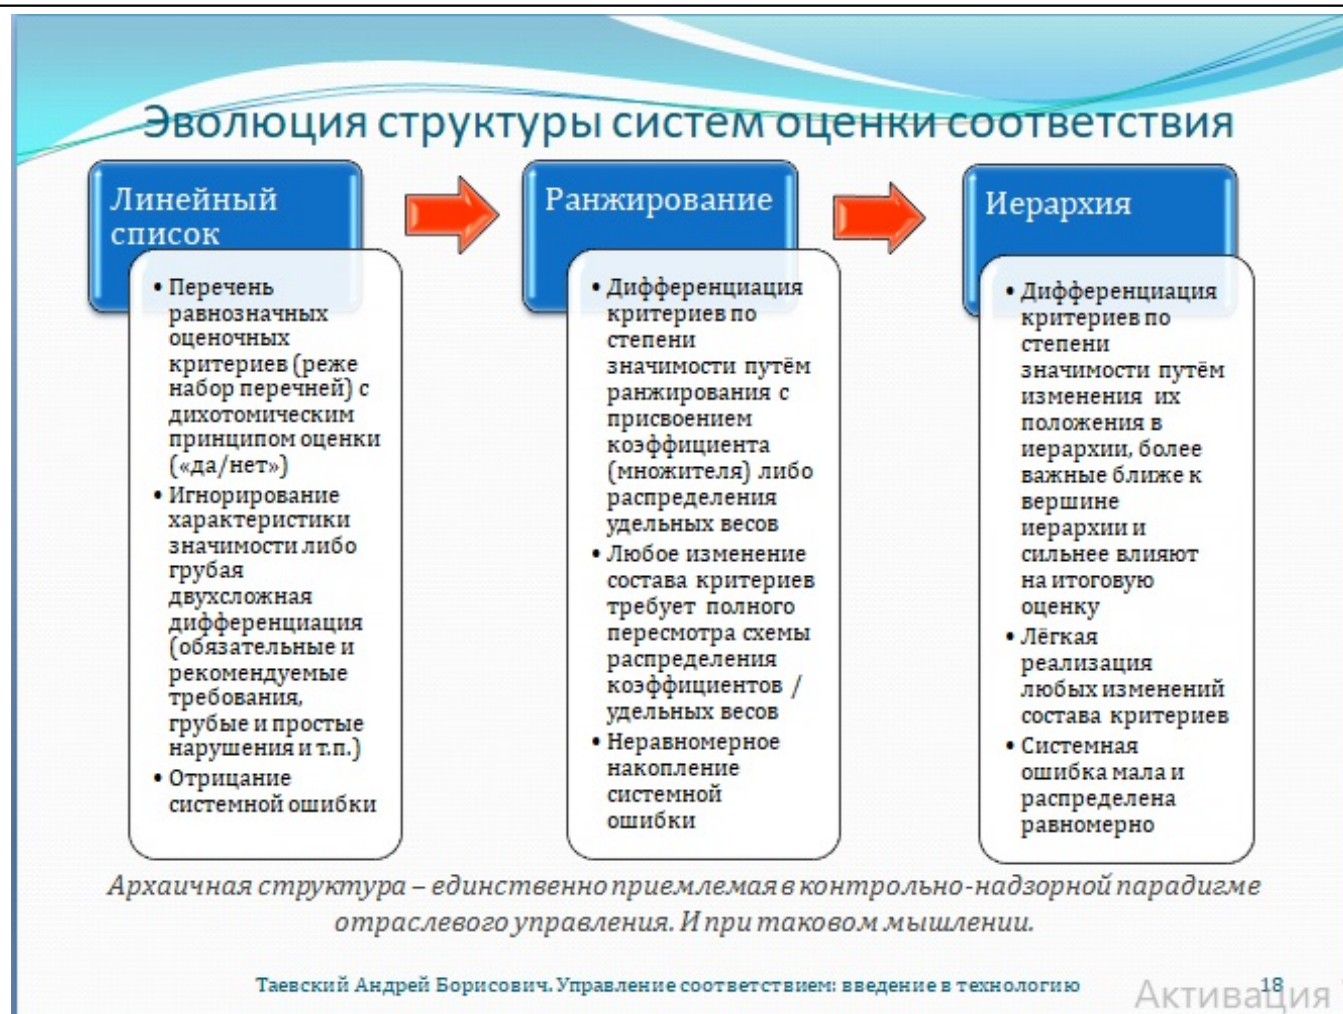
Эволюция структуры систем оценки соответствия

Линейный список

• Перечень равнозначных оценочных критериев (реже набор перечней) с дихотомическим принципом оценки («да/нет»)
• Игнорирование характеристики значимости либо грубая двухсложная дифференциация (обязательные и рекомендуемые требования, грубые и простые нарушения и т.п.)
• Отрицание системной ошибки

Ранжирование

• Дифференциация критериев по степени значимости путём ранжирования с присвоением коэффициента (множителя) либо распределения удельных весов
• Любое изменение состава критериев требует полного пересмотра схемы распределения коэффициентов / удельных весов
• Неравномерное накопление системной ошибки

Иерархия

• Дифференциация критериев по степени значимости путём изменения их положения в иерархии, более важные ближе к вершине иерархии и сильнее влияют на итоговую оценку
• Лёгкая реализация любых изменений состава критериев
• Системная ошибка мала и распределена равномерно

Архаичная структура – единственно приемлемая в контрольно-надзорной парадигме отраслевого управления. И при таковом мышлении.

Таевский Андрей Борисович. Управление соответствием: введение в технологию 18

Активация